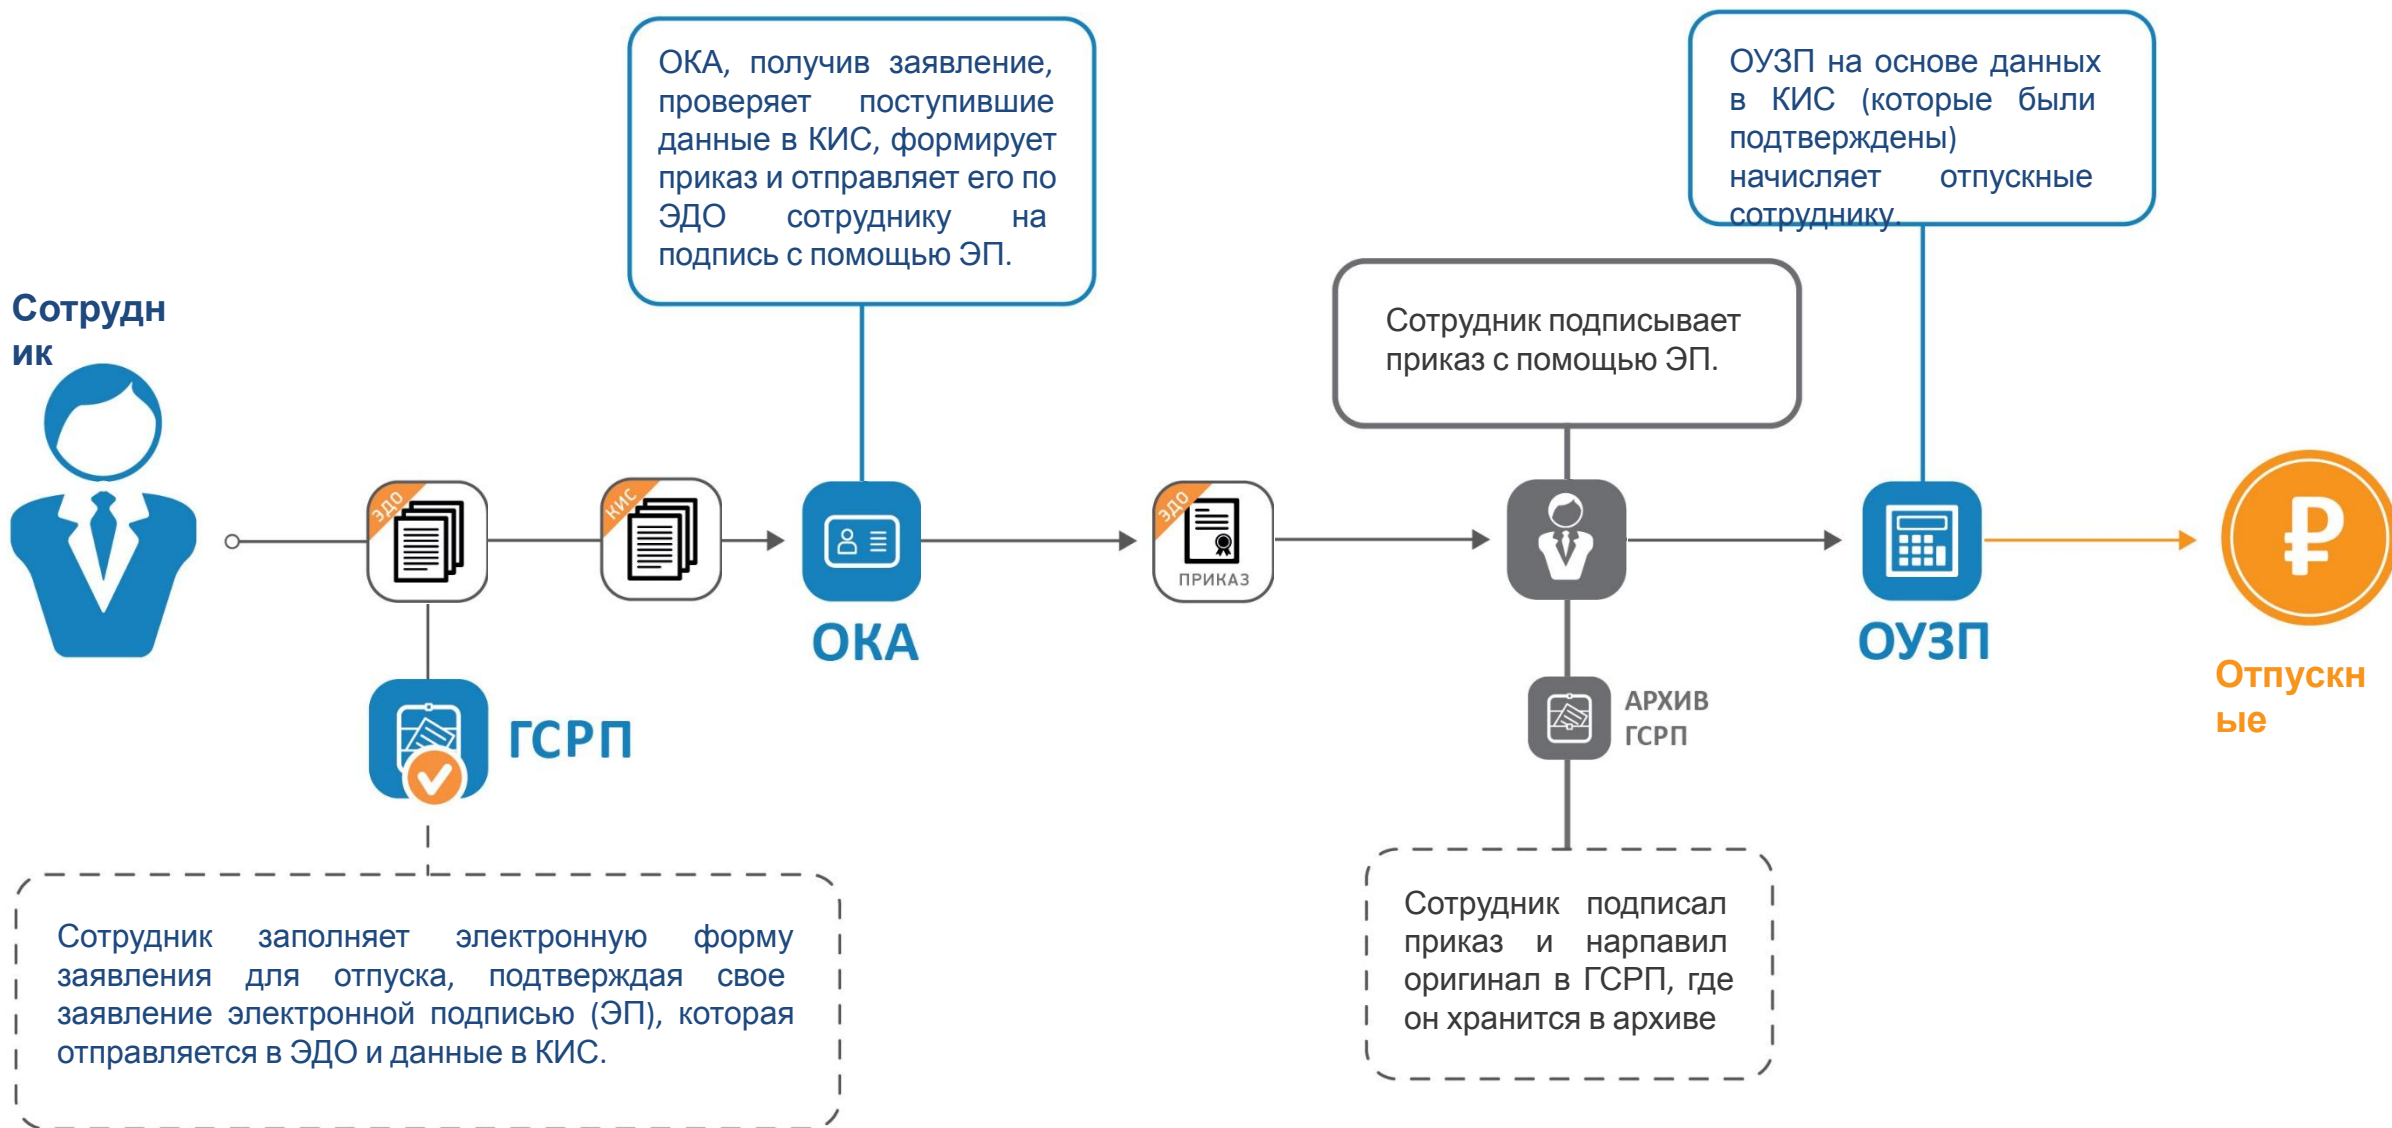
ОКА, получив заявление, проверяет поступившие данные в КИС, формирует приказ и отправляет его по ЭДО сотруднику на подпись с помощью ЭП.

ОУЗП на основе данных в КИС (которые были подтверждены) начисляет отпускные сотруднику.

Сотрудник

Сотрудник подписывает приказ с помощью ЭП.

ЭДО

КИС

ОКА

ЭДО

ПРИКАЗ

ОУЗП

₽

Отпускные

ГСРП

АРХИВ ГСРП

Сотрудник заполняет электронную форму заявления для отпуска, подтверждая свое заявление электронной подписью (ЭП), которая отправляется в ЭДО и данные в КИС.

Сотрудник подписал приказ и нарпавил оригинал в ГСРП, где он хранится в архиве